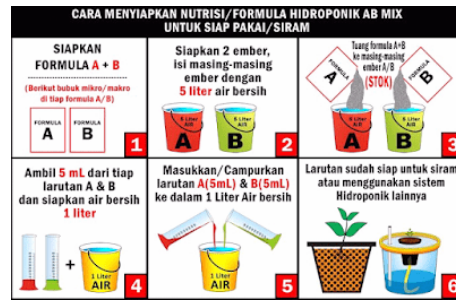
CARA MENYIAPKAN NUTRISI/FORMULA HIDROPONIK AB MIX UNTUK SIAP PAKAI/SIRAM

Siapkan FORMULA A + B

(Berikut bubuk mikro/makro di tiap formula A/B)

FORMULA A

FORMULA B

1

Siapkan 2 ember, isi masing-masing ember dengan 5 liter air bersih

A 5 Liter AIR

B 5 Liter AIR

2

Tuang formula A+B ke masing-masing ember A/B

FORMULA A

FORMULA B

(STOK)

A

B

3

Ambil 5 mL dari tiap larutan A & B dan siapkan air bersih 1 liter

+

1 Liter AIR

4

Masukkan/Campurkan larutan A(5mL) & B(5mL) ke dalam 1 Liter Air bersih

1 Liter AIR

5

Larutan sudah siap untuk siram atau menggunakan sistem Hidroponik lainnya

6